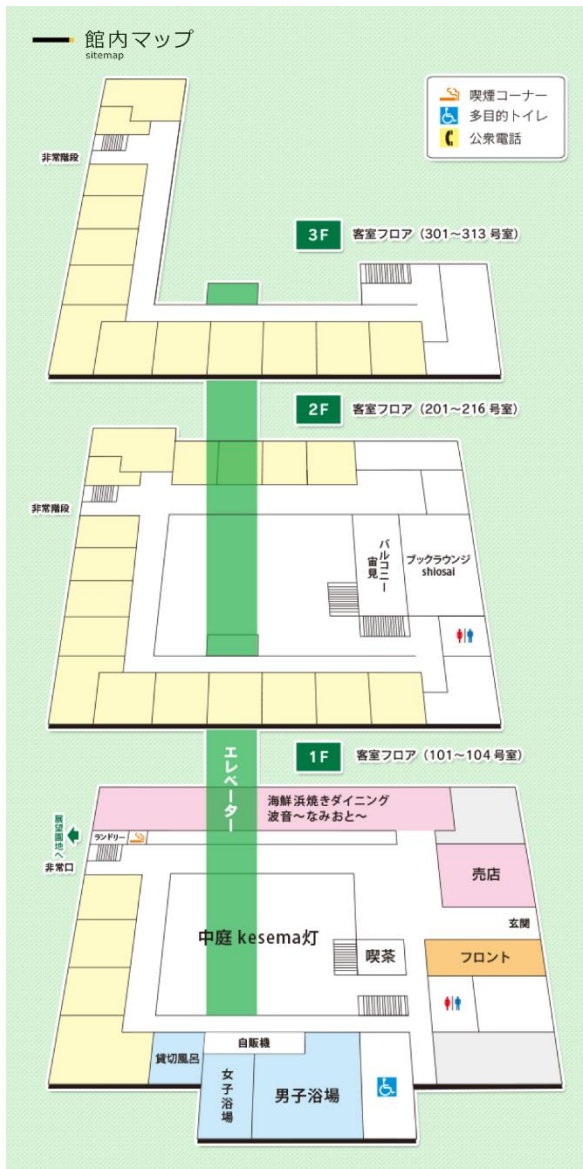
館内マップ
sitemap

喫煙コーナー
多目的トイレ
公衆電話

非常階段

3F 客室フロア（301～313 号室）

2F 客室フロア（201～216 号室）

非常階段

バルコニー宙見

ブックラウンジ shiosai

エレベーター

1F 客室フロア（101～104 号室）

海鮮浜焼きダイニング 波音～なみおと～

展望園地へ

ランドリー

非常口

売店

玄関

中庭 kesema灯

喫茶

フロント

自販機

貸切風呂

女子浴場

男子浴場